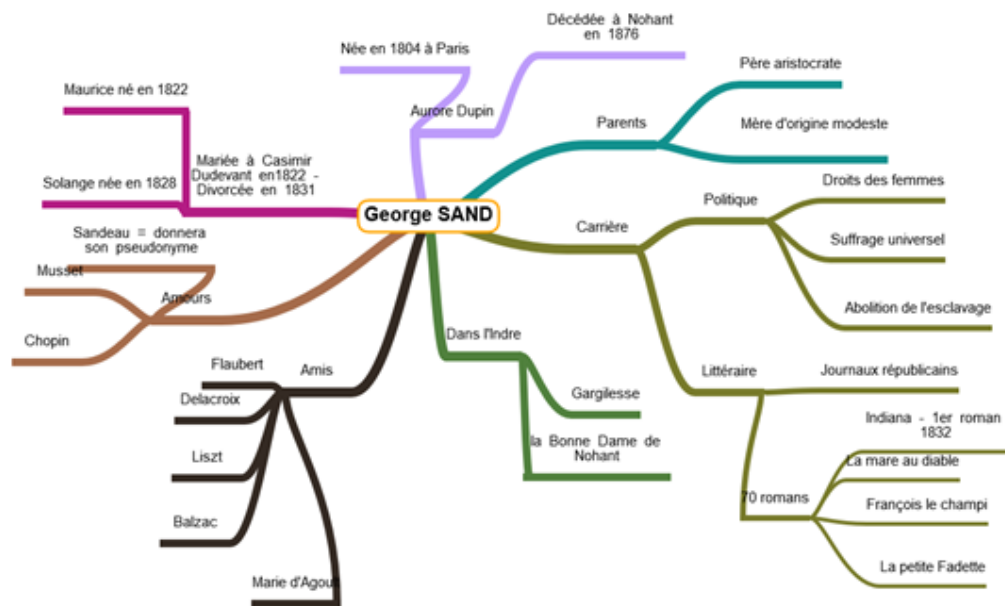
George SAND

Née en 1804 à Paris

Décédée à Nohant en 1876

Aurore Dupin

Parents

Père aristocrate

Mère d'origine modeste

Carrière

Politique

Droits des femmes

Suffrage universel

Abolition de l'esclavage

Littéraire

Journaux républicains

70 romans

Indiana - 1er roman 1832

La mare au diable

François le champi

La petite Fadette

Dans l'Indre

Gargilesse

la Bonne Dame de Nohant

Amis

Flaubert

Delacroix

Liszt

Balzac

Marie d'Agou

Amours

Sandeau = donnera son pseudonyme

Musset

Chopin

Mariée à Casimir Dudevant en1822 - Divorcée en 1831

Maurice né en 1822

Solange née en 1828